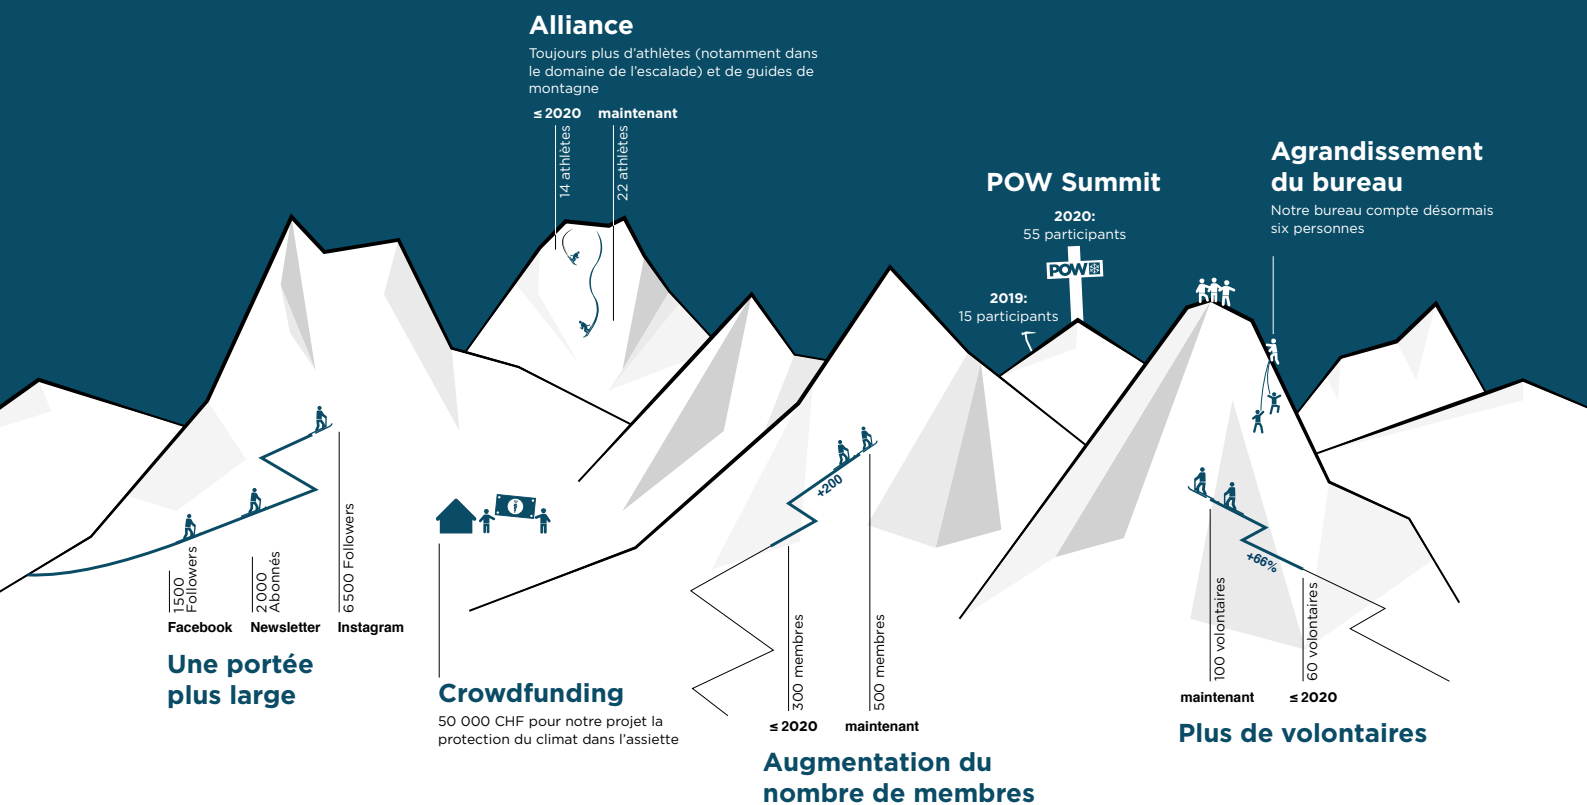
Alliance
Toujours plus d'athlètes (notamment dans le domaine de l'escalade) et de guides de montagne

≤ 2020 maintenant
14 athlètes 22 athlètes

POW Summit
2020:
55 participants
2019:
15 participants
POW

Agrandissement du bureau
Notre bureau compte désormais six personnes

1500 Followers
2000 Abonnés
6 500 Followers
Facebook Newsletter Instagram

Une portée plus large

Crowdfunding
50 000 CHF pour notre projet la protection du climat dans l'assiette

+200
300 membres
500 membres
≤ 2020 maintenant

Augmentation du nombre de membres

+66%
100 volontaires
60 volontaires
maintenant ≤ 2020

Plus de volontaires